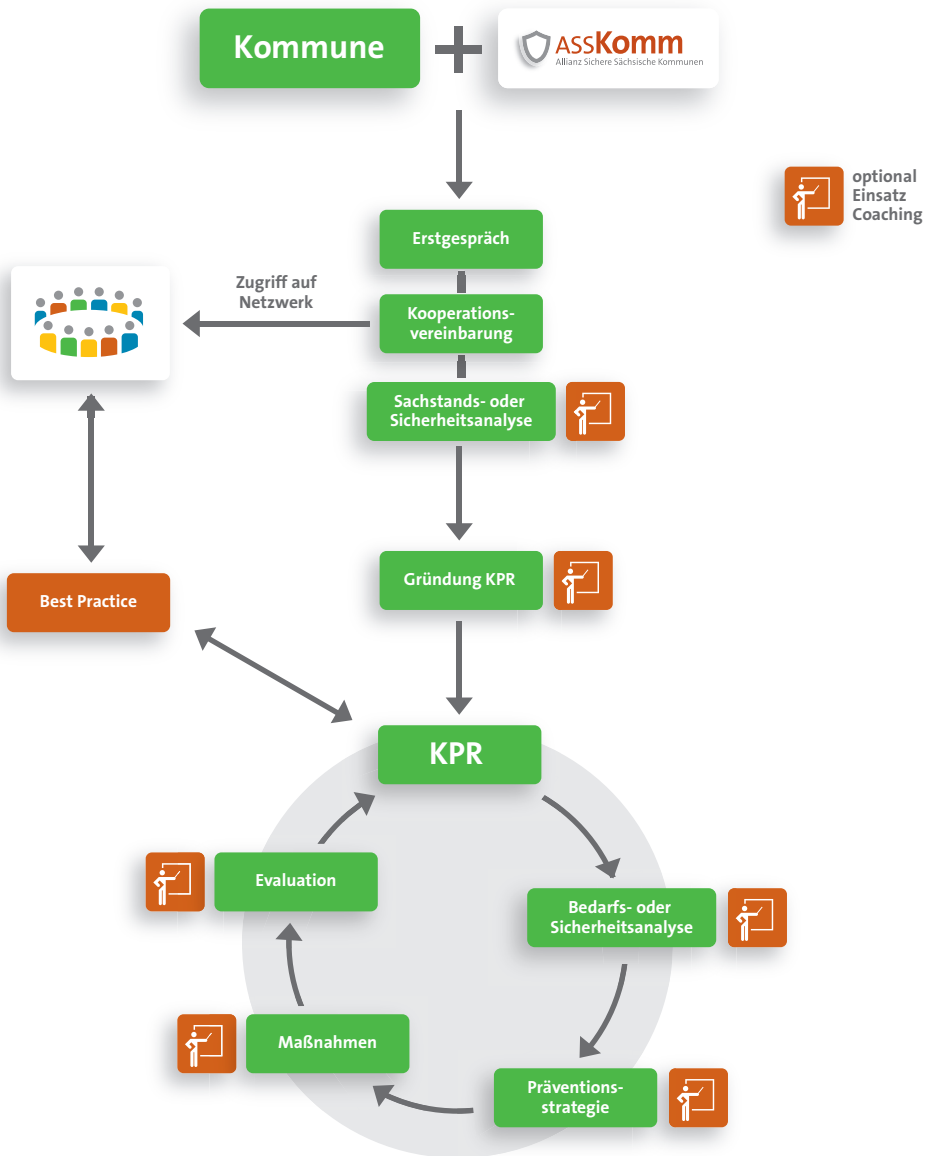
Kommune

ASSKomm
Allianz Sichere Sächsische Kommunen

optional Einsatz Coaching

Erstgespräch

Zugriff auf Netzwerk

Kooperationsvereinbarung

Sachstands- oder Sicherheitsanalyse

Gründung KPR

Best Practice

KPR

Evaluation

Bedarfs- oder Sicherheitsanalyse

Maßnahmen

Präventionsstrategie